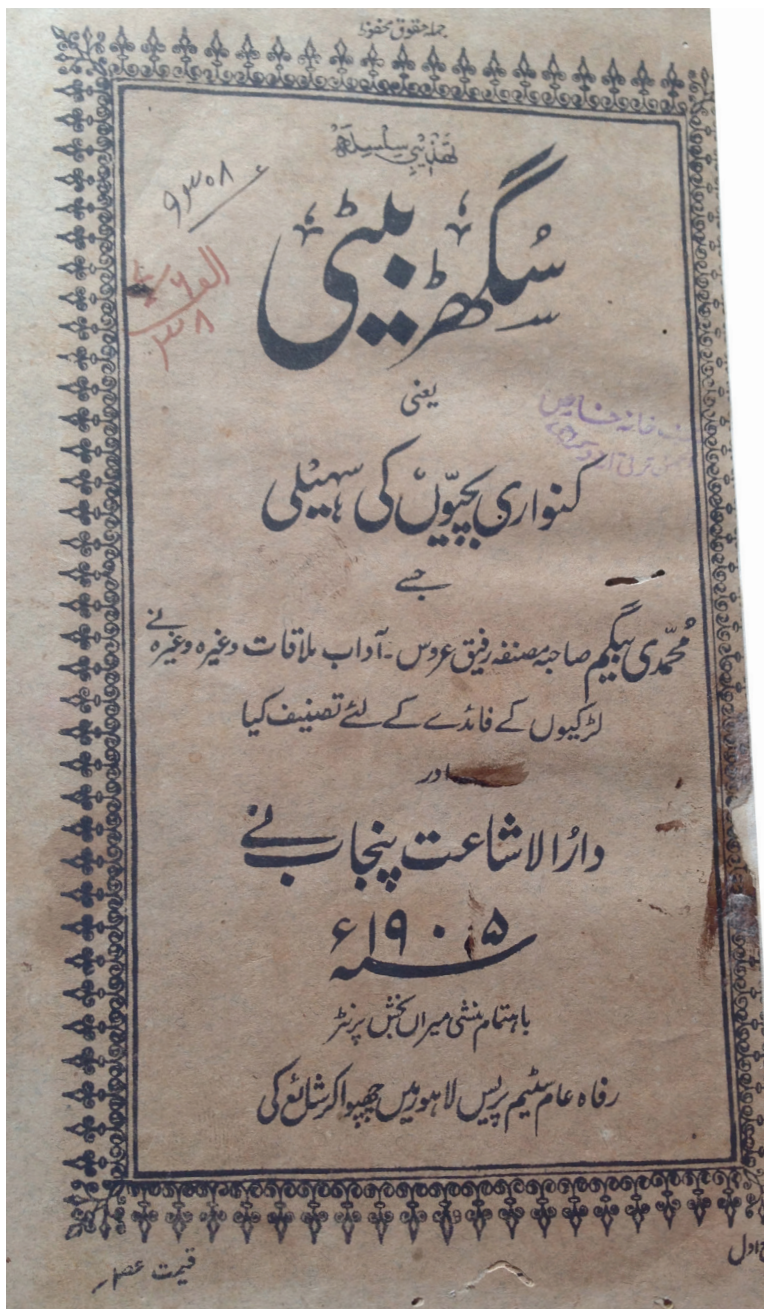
جملہ حقوق محفوظ

تمدنی سلسلہ

۹۳۰۸

سُگھڑ بیٹی

یعنی

کنواری بچیوں کی سہیلی

جسے

محمدی بیگم صاحبہ مصنفہ رفیق عروس۔ آداب ملاقات وغیرہ وغیرہ نے لڑکیوں کے فائدے کے لئے تصنیف کیا

اور

دارالاشاعت پنجاب نے

سنہ ۱۹۰۵ء

باہتمام منشی میراں بخش پرنٹر

رفاہ عام سٹیم پریس لاہور میں چھپوا کر شائع کی

قیمت عہ

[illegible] اول